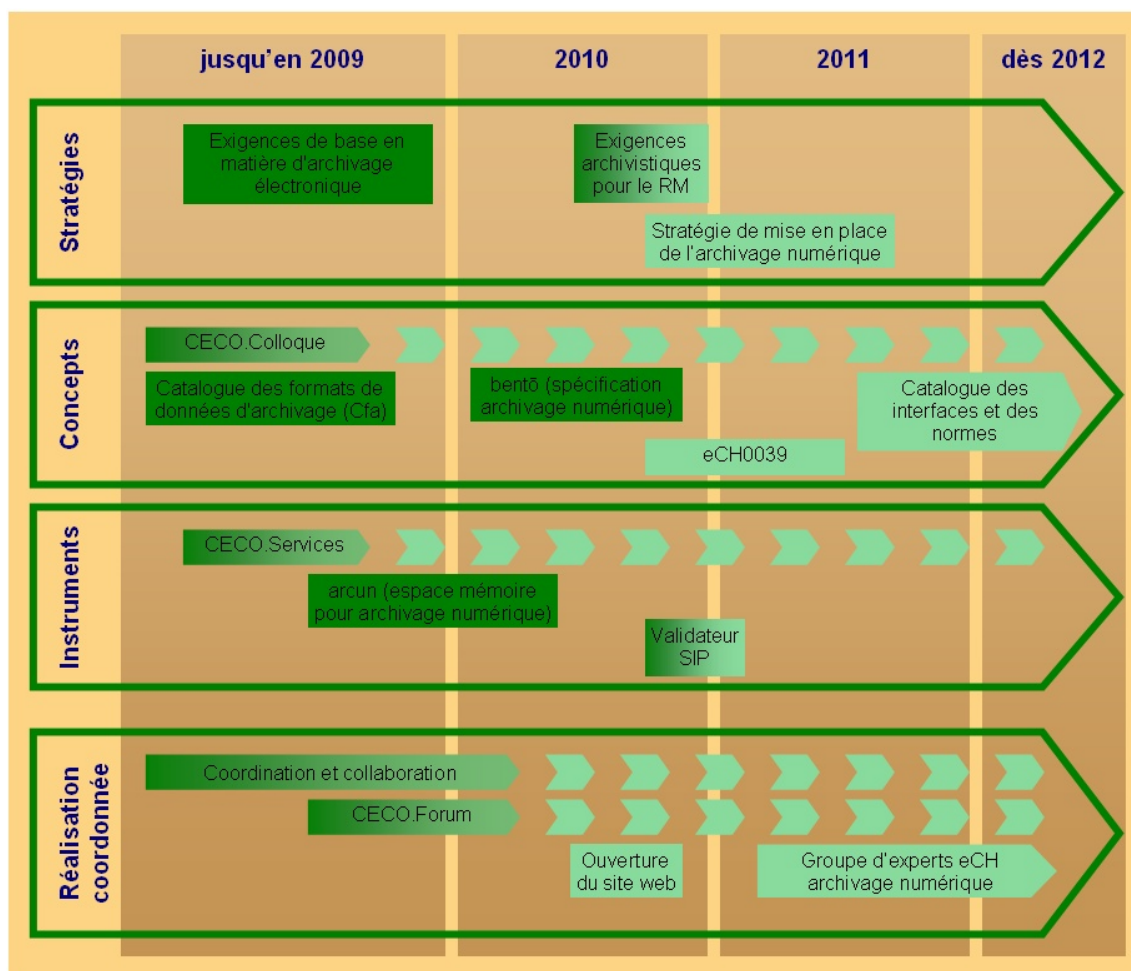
jusqu'en 2009

2010

2011

dès 2012

Stratégies

Exigences de base en matière d'archivage électronique

Exigences archivistiques pour le RM

Stratégie de mise en place de l'archivage numérique

Concepts

CECO.Colloque

Catalogue des formats de données d'archivage (Cfa)

bentō (spécification archivage numérique)

Catalogue des interfaces et des normes

eCH0039

Instruments

CECO.Services

arcun (espace mémoire pour archivage numérique)

Validateur SIP

Réalisation coordonnée

Coordination et collaboration

CECO.Forum

Ouverture du site web

Groupe d'experts eCH archivage numérique